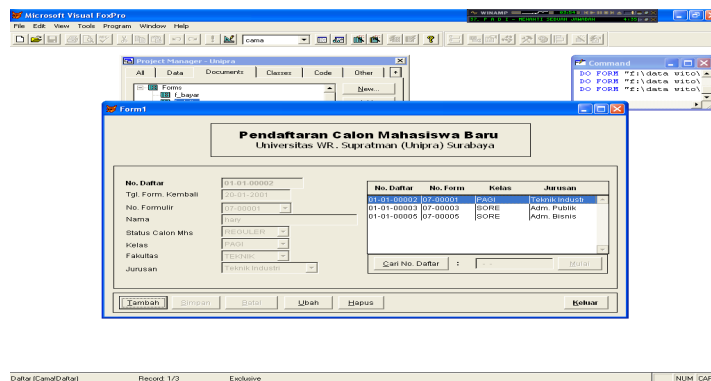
Microsoft Visual FoxPro
File Edit View Tools Program Window Help
cama
WINAMP
Project Manager - Unipra
All Data Documents Classes Code Other
Forms
f_bayar
New...
Command
DO FORM "f:\data wito\
DO FORM "f:\data wito\
DO FORM "f:\data wito\
Form1

Pendaftaran Calon Mahasiswa Baru
Universitas WR. Supratman (Unipra) Surabaya

No. Daftar 01-01-00002
Tgl. Form. Kembali 20-01-2001
No. Formulir 07-00001
Nama haly
Status Calon Mhs REGULER
Kelas PAGI
Fakultas TEKNIK
Jurusan Teknik Industri

| No. Daftar | No. Form | Kelas | Jurusan |
|---|---|---|---|
| 01-01-00002 | 07-00001 | PAGI | Teknik Industri |
| 01-01-00003 | 07-00003 | SORE | Adm. Publik |
| 01-01-00005 | 07-00005 | SORE | Adm. Bisnis |

Cari No. Daftar : Mulai

Tambah Simpan Batal Ubah Hapus Keluar

Daftar (Cama!Daftar) Record: 1/3 Exclusive NUM CAP